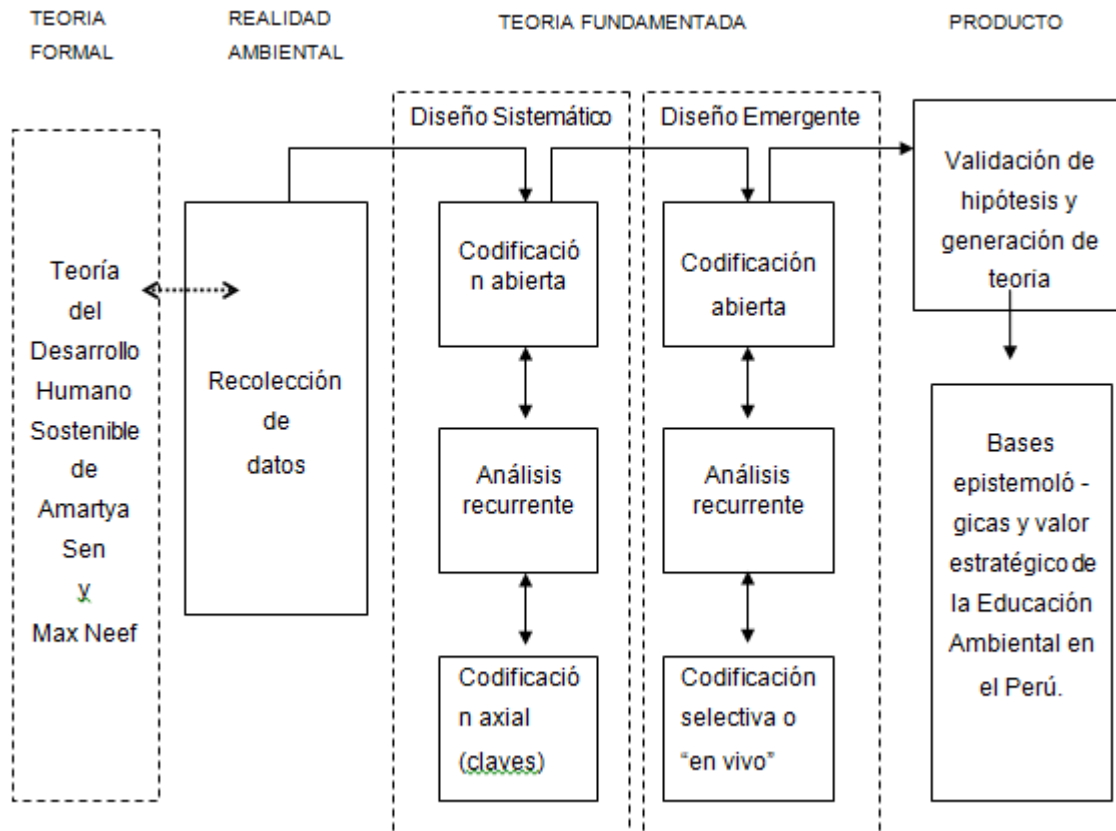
TEORIA FORMAL

REALIDAD AMBIENTAL

TEORIA FUNDAMENTADA

PRODUCTO

Teoría del Desarrollo Humano Sostenible de Amartya Sen y Max Neef

Recolección de datos

Diseño Sistemático

Codificación abierta

Análisis recurrente

Codificación axial (claves)

Diseño Emergente

Codificación abierta

Análisis recurrente

Codificación selectiva o "en vivo"

Validación de hipótesis y generación de teoria

Bases epistemoló - gicas y valor estratégico de la Educación Ambiental en el Perú.